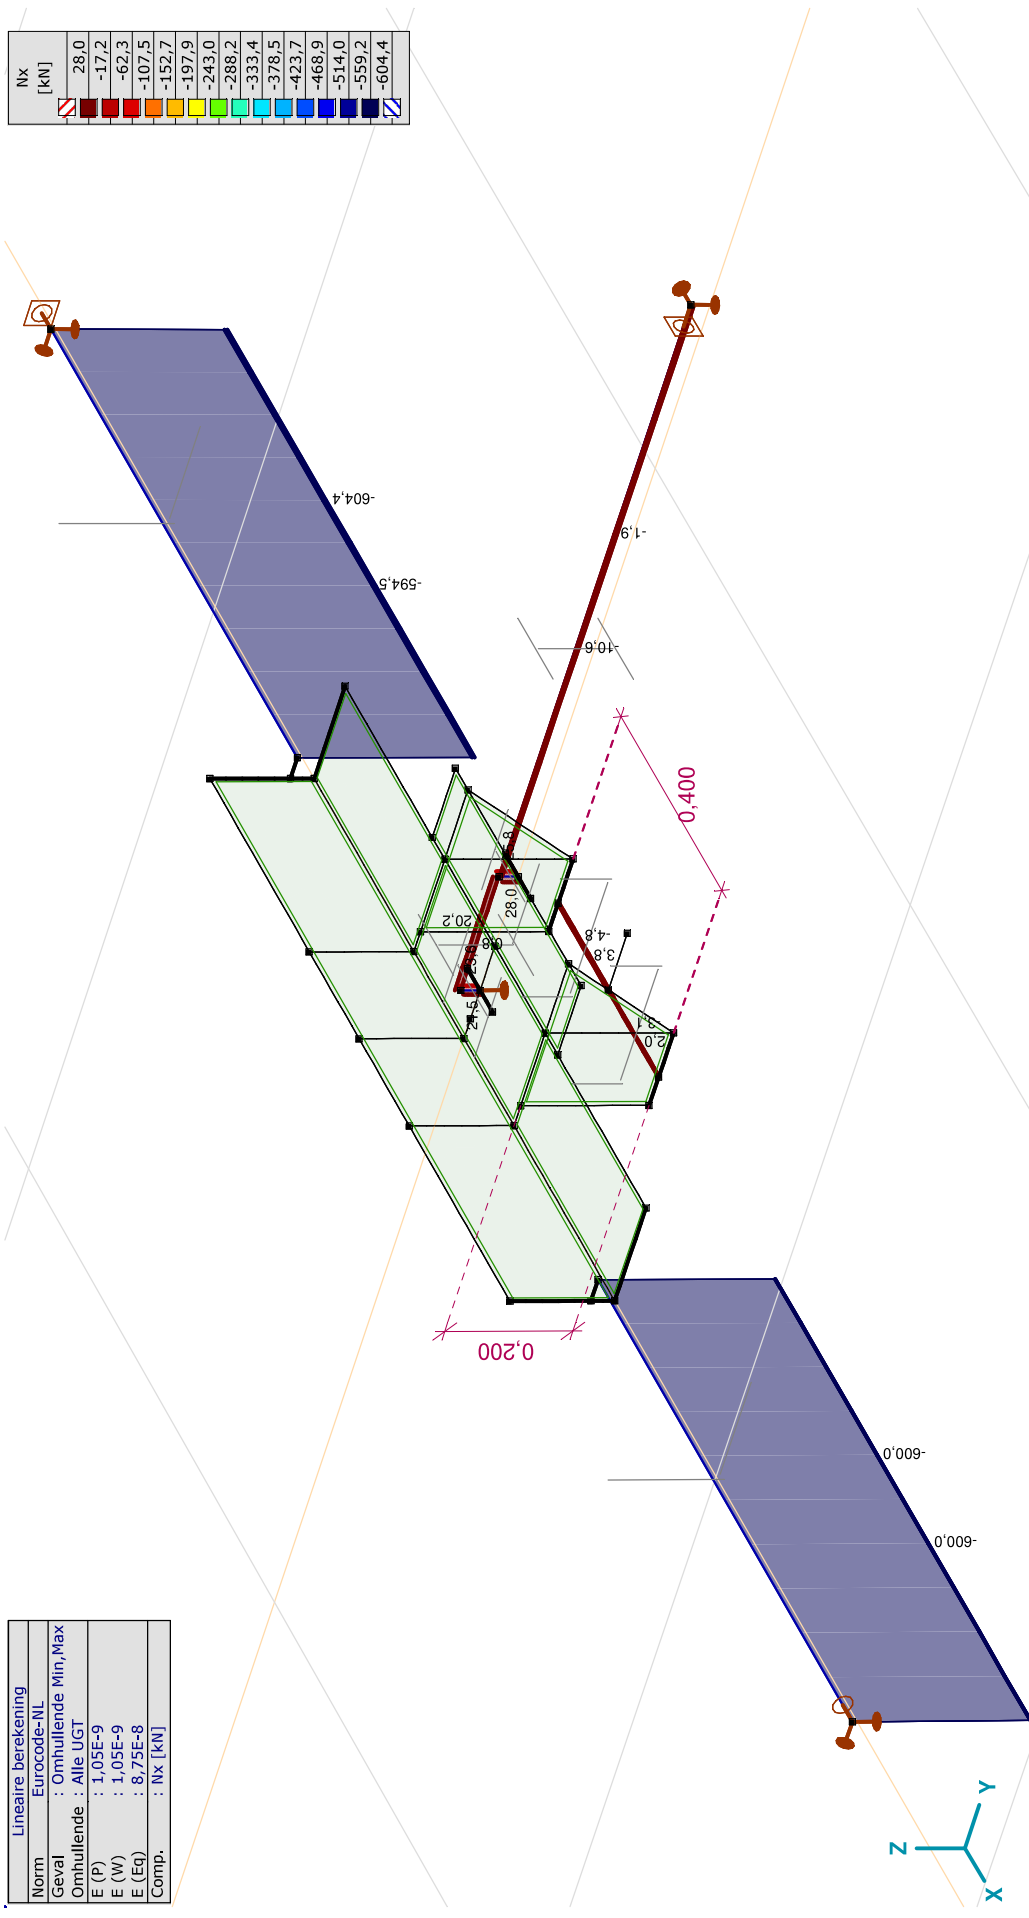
Nx
[kN]

| |
|---|
| 28,0 |
| -17,2 |
| -62,3 |
| -107,5 |
| -152,7 |
| -197,9 |
| -243,0 |
| -288,2 |
| -333,4 |
| -378,5 |
| -423,7 |
| -468,9 |
| -514,0 |
| -559,2 |
| -604,4 |

-604,4
-594,5
-1,9
-10,6
0,400
28,0
20,2
-4,8
3,8
3,1
2,0
0,200
-600,0
-600,0

Lineaire berekening
Norm Eurocode-NL
Geval : Omhullende Min,Max
Omhullende : Alle UGT
E (P) : 1,05E-9
E (W) : 1,05E-9
E (Eq) : 8,75E-8
Comp. : Nx [kN]

Y
Z
X